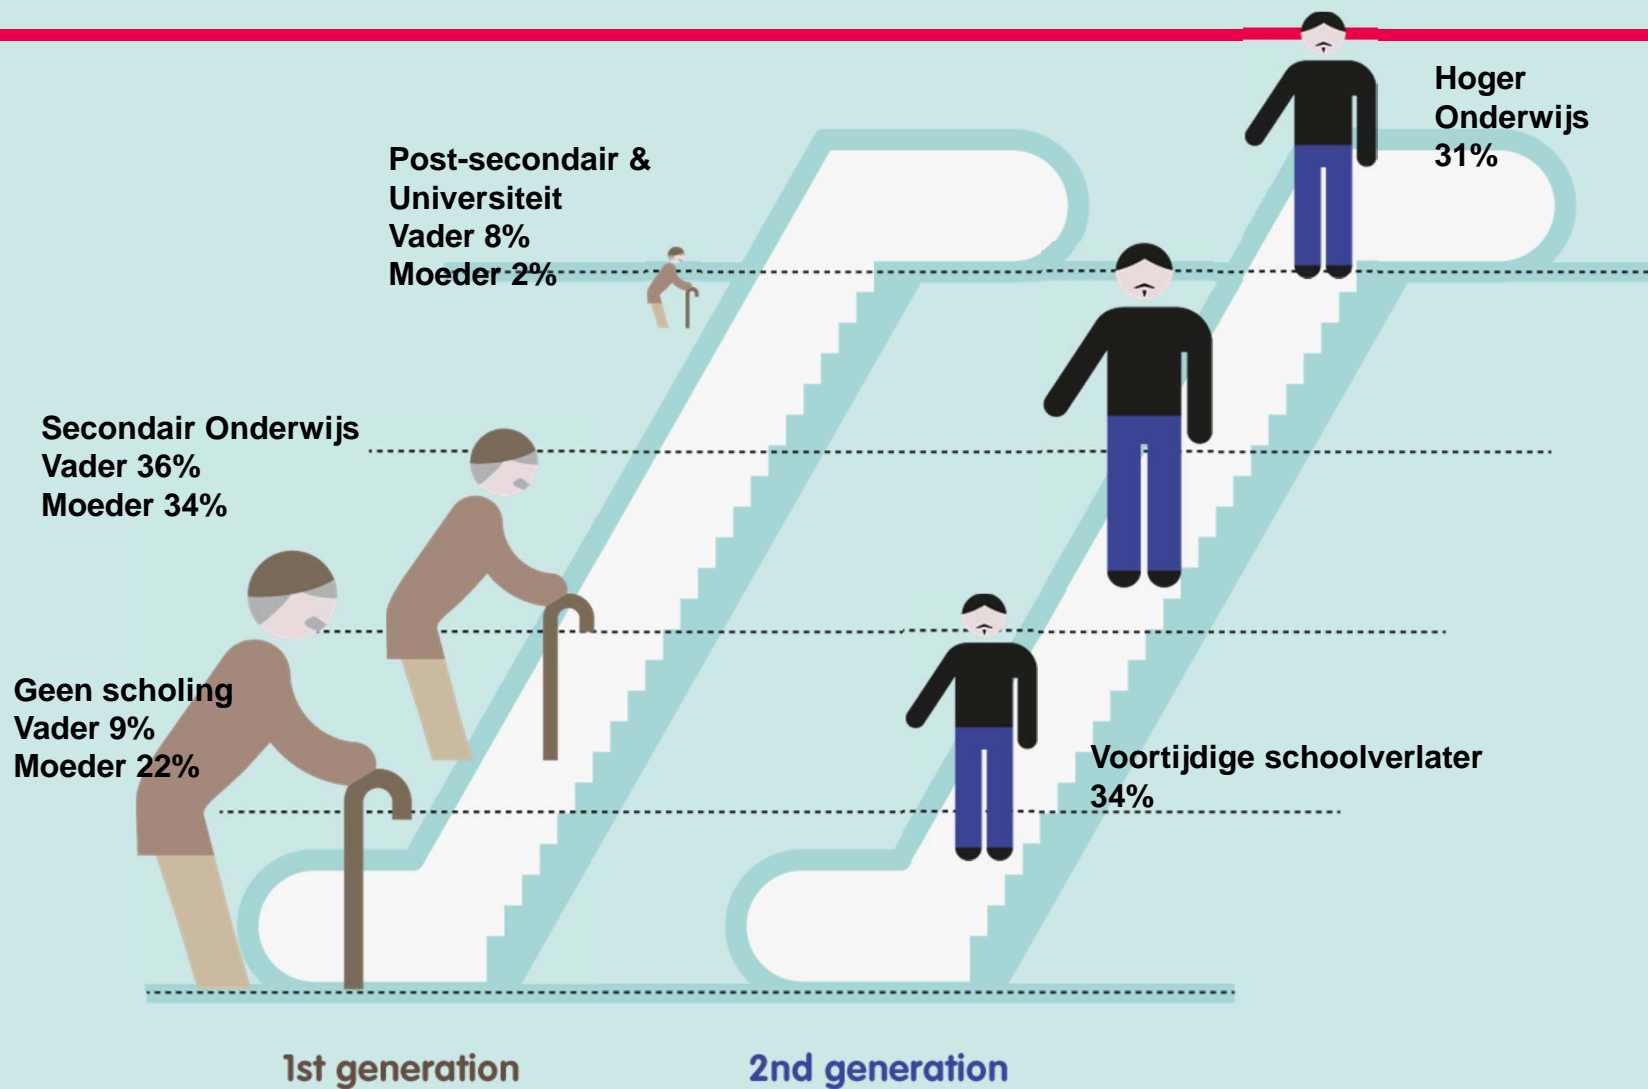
Post-secondair & Universiteit
Vader 8%
Moeder 2%

Hoger Onderwijs
31%

Secondair Onderwijs
Vader 36%
Moeder 34%

Geen scholing
Vader 9%
Moeder 22%

Voortijdige schoolverlater
34%

1st generation

2nd generation